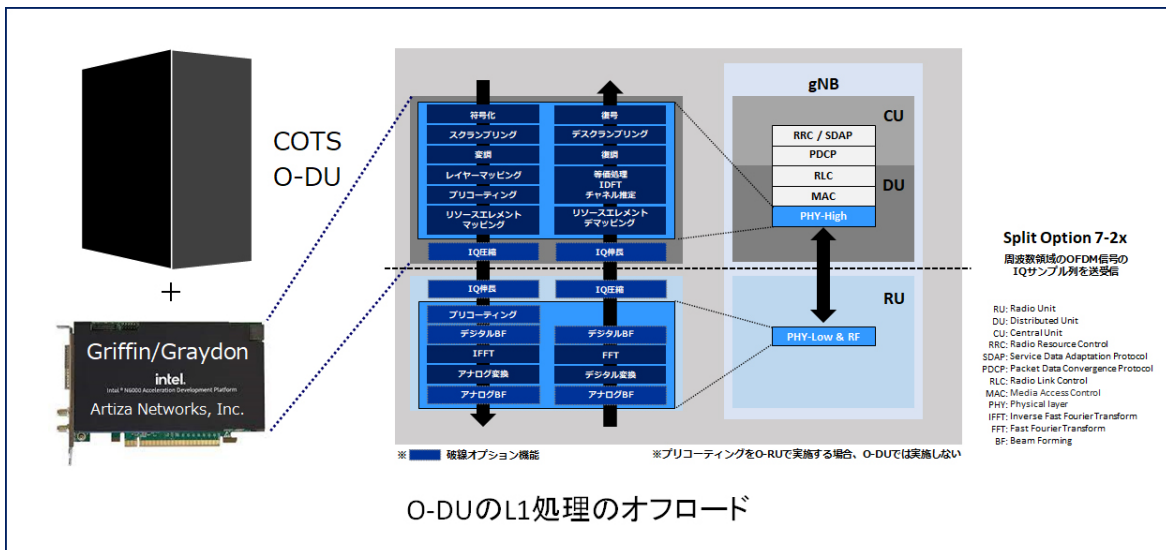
COTS
O-DU

+

Griffin/Graydon
intel.
Intel® N6000 Acceleration Development Platform
Artiza Networks, Inc.

符号化
スクランブリング
変調
レイヤーマッピング
プリコーディング
リソースエレメントマッピング
IQ圧縮

復号
デスクランブリング
復調
等価処理 IDFT チャネル推定
リソースエレメントデマッピング
IQ伸長

IQ伸長
プリコーディング
デジタルBF
IFFT
アナログ変換
アナログBF

IQ圧縮
デジタルBF
FFT
デジタル変換
アナログBF

gNB
CU
RRC / SDAP
PDCP
RLC
DU
MAC
PHY-High
RU
PHY-Low & RF

Split Option 7-2x
周波数領域のOFDM信号のIQサンプル列を送受信

RU: Radio Unit
DU: Distributed Unit
CU: Central Unit
RRC: Radio Resource Control
SDAP: Service Data Adaptation Protocol
PDCP: Packet Data Convergence Protocol
RLC: Radio Link Control
MAC: Media Access Control
PHY: Physical layer
IFFT: Inverse Fast Fourier Transform
FFT: Fast Fourier Transform
BF: Beam Forming

※ 破線オプション機能
※プリコーディングをO-RUで実施する場合、O-DUでは実施しない

O-DUのL1処理のオフロード